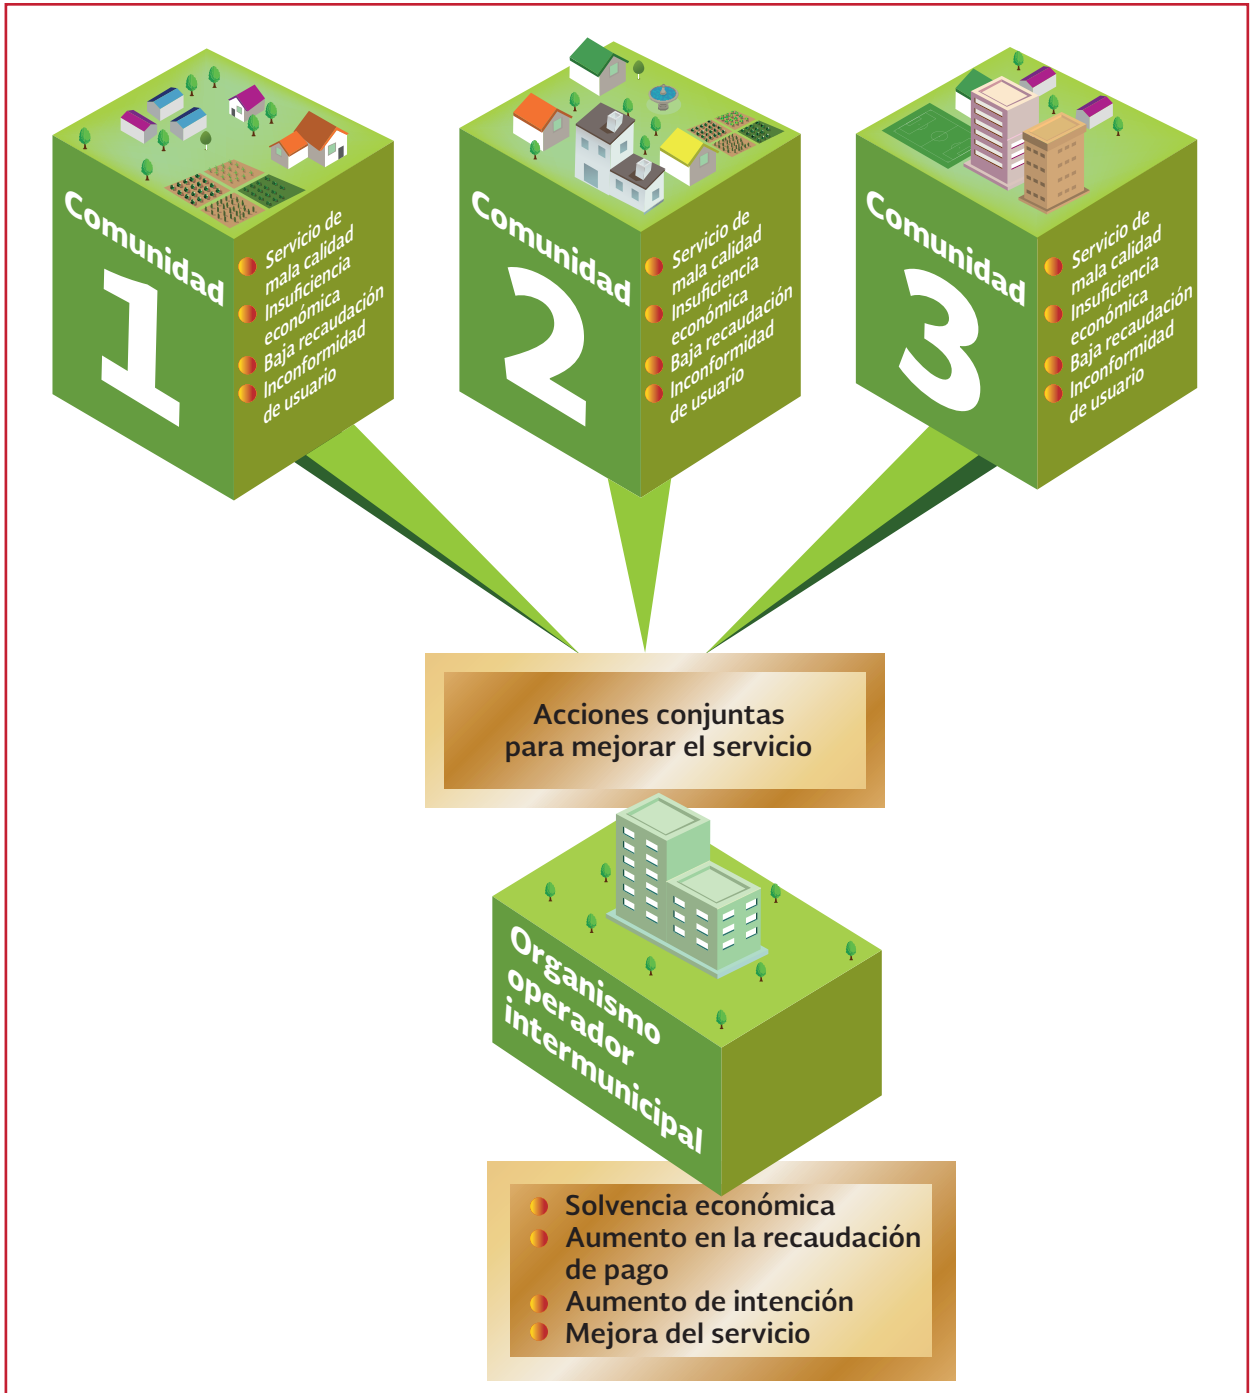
Comunidad 1

Servicio de mala calidad
Insuficiencia económica
Baja recaudación
Inconformidad de usuario

Comunidad 2

Servicio de mala calidad
Insuficiencia económica
Baja recaudación
Inconformidad de usuario

Comunidad 3

Servicio de mala calidad
Insuficiencia económica
Baja recaudación
Inconformidad de usuario

Acciones conjuntas para mejorar el servicio

Organismo operador intermunicipal

Solvencia económica
Aumento en la recaudación de pago
Aumento de intención
Mejora del servicio